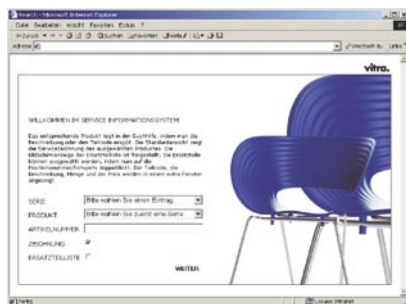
Search - Microsoft Internet Explorer

Datei Bearbeiten Ansicht Favoriten Extras ?

Zurück Suchen Favoriten Verlauf

Adresse

Wechseln zu Links

vitra.

WILLKOMMEN IM SERVICE INFORMATIONSSYSTEM

Das entsprechende Produkt liegt in der Suchhilfe, indem man die Beschreibung oder den Teilcode eingibt. Die Standardansicht zeigt die Serviceleistung des ausgewählten Produktes. Die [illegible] der Ersatzteilliste ist freigestellt. Die Ersatzteile können ausgewählt werden, indem man auf die Positionsnummer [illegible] doppelklickt. Der Teilcode, die Beschreibung, Menge und der Preis werden in einem extra Fenster angezeigt.

SERIE Bitte wählen Sie einen Eintrag.

PRODUKT Bitte wählen Sie zuerst eine Serie

ARTIKELNUMMER

ZEICHNUNG

ERSATZTEILLISTE

WEITER

Fertig

Lokales Intranet